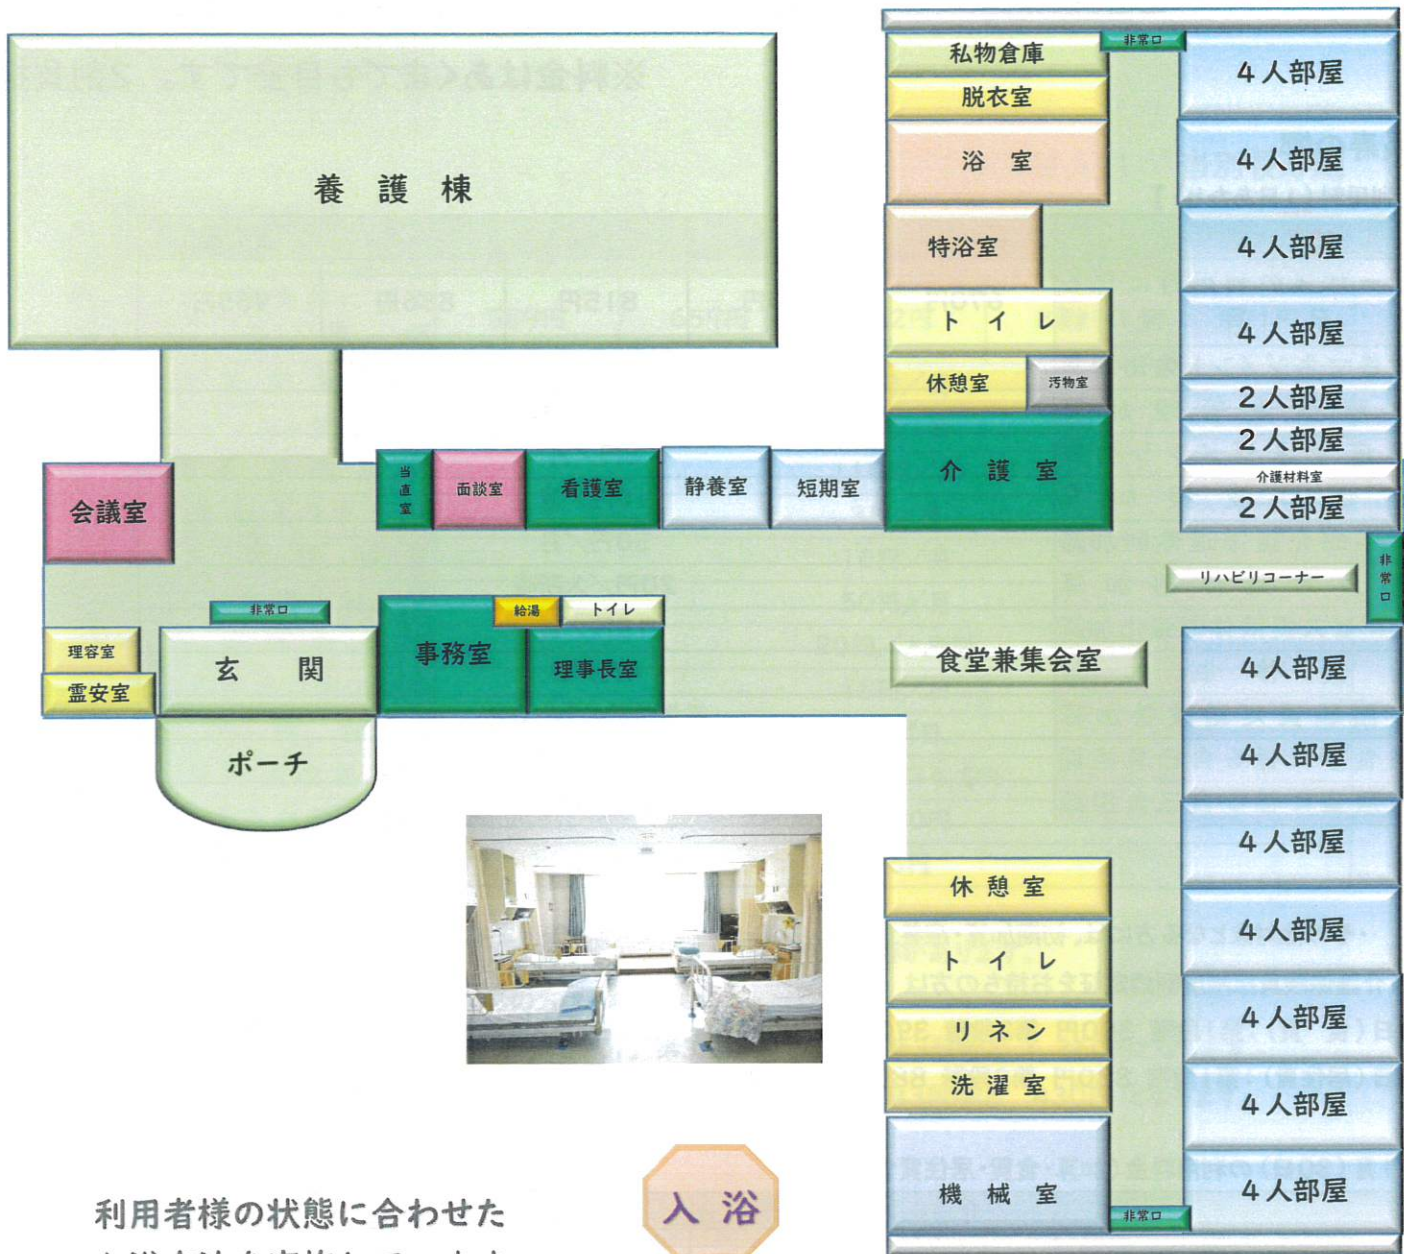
養 護 棟

私物倉庫
非常口
4人部屋
脱衣室
浴 室
4人部屋
特浴室
4人部屋
ト イ レ
4人部屋
休憩室
汚物室
2人部屋
2人部屋
介 護 室
介護材料室
2人部屋

会議室
当直室
面談室
看護室
静養室
短期室

非常口
リハビリコーナー

非常口
給湯
トイレ
理容室
玄 関
事務室
理事長室
食堂兼集会室
4人部屋
霊安室
4人部屋
ポーチ
4人部屋
休 憩 室
4人部屋
ト イ レ
4人部屋
リ ネ ン
洗 濯 室
4人部屋
機 械 室
非常口
4人部屋

利用者様の状態に合わせた

入 浴